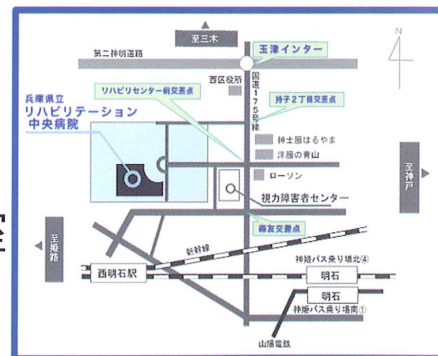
至三木

第二神明道路

玉津インター

N

リハビリセンター前交差点

西区役所

国道175号線

持子2丁目交差点

兵庫県立
リハビリテーション
中央病院

紳士服はるやま

洋服の青山

ローソン

至神戸

視力障害者センター

森友交差点

至姫路

新幹線

西明石駅

神姫バス乗り場北④

明石

明石

神姫バス乗り場南①

山陽電鉄